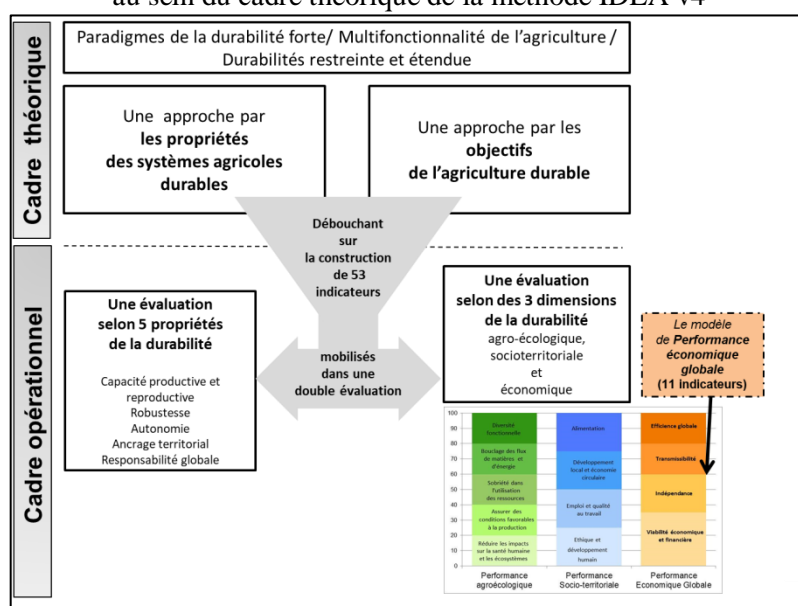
au sein du cadre théorique de la méthode IDEA v4

Cadre théorique

Paradigmes de la durabilité forte/ Multifonctionnalité de l'agriculture / Durabilités restreinte et étendue

Une approche par **les propriétés des systèmes agricoles durables**

Une approche par les **objectifs de l'agriculture durable**

Débouchant sur la construction de 53 indicateurs

Cadre opérationnel

**Une évaluation selon 5 propriétés de la durabilité**

Capacité productive et reproductive
Robustesse
Autonomie
Ancrage territorial
Responsabilité globale

mobilisés dans une double évaluation

**Une évaluation selon des 3 dimensions de la durabilité**
agro-écologique, socioterritoriale et économique

*Le modèle de* ***Performance économique globale*** **(11 indicateurs)**

100
90
80
70
60
50
40
30
20
10
0

Diversité fonctionnelle
Bouclage des flux de matières et d'énergie
Sobriété dans l'utilisation des ressources
Assurer des conditions favorables à la production
Réduire les impacts sur la santé humaine et les écosystèmes

Alimentation
Développement local et économie circulaire
Emploi et qualité au travail
Ethique et développement humain

Efficience globale
Transmissibilité
Indépendance
Viabilité économique et financière

Performance agroécologique
Performance Socio-territoriale
Performance Economique Globale